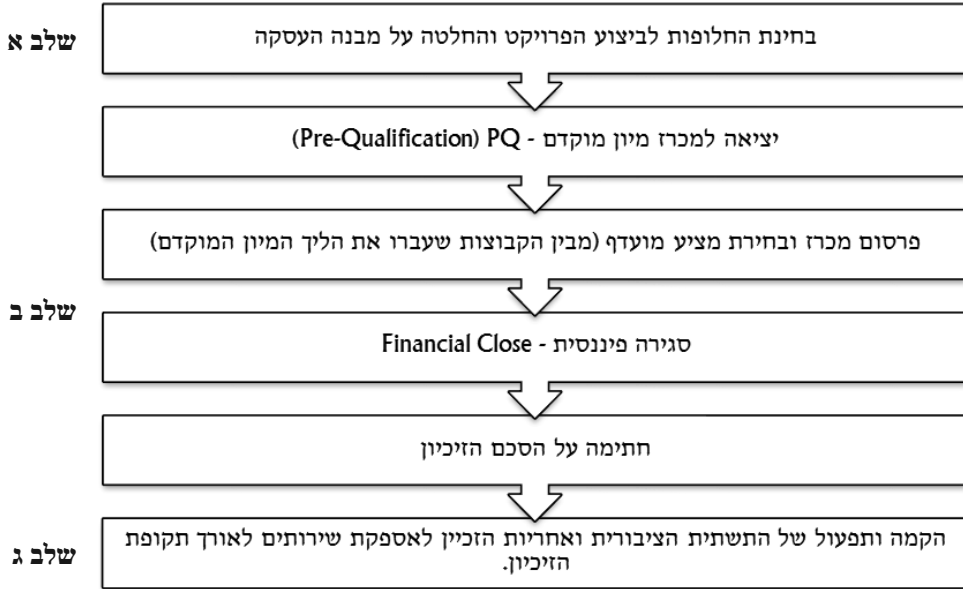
שלב א

בחינת החלופות לביצוע הפרויקט והחלטה על מבנה העסקה

יציאה למכרז מיון מוקדם - PQ (Pre-Qualification)

פרסום מכרז ובחירת מציע מועדף (מבין הקבוצות שעברו את הליך המיון המוקדם)

שלב ב

סגירה פיננסית - Financial Close

חתימה על הסכם הזיכיון

שלב ג

הקמה ותפעול של התשתית הציבורית ואחריות הזכיין לאספקת שירותים לאורך תקופת הזיכיון.